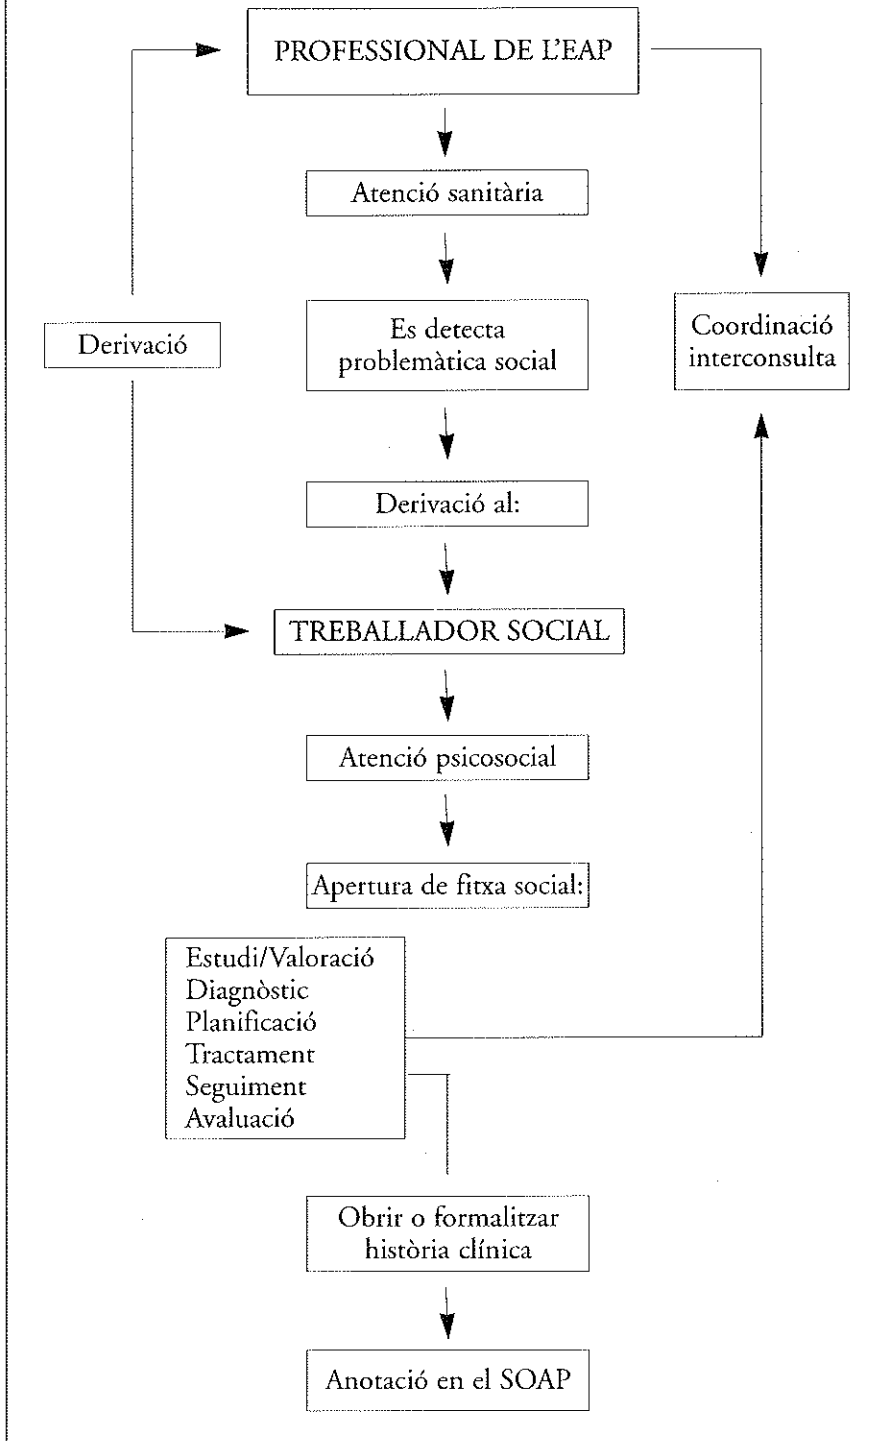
PROFESSIONAL DE L'EAP

Atenció sanitària

Derivació

Es detecta problemàtica social

Coordinació interconsulta

Derivació al:

TREBALLADOR SOCIAL

Atenció psicosocial

Apertura de fitxa social:

Estudi/Valoració
Diagnòstic
Planificació
Tractament
Seguiment
Avaluació

Obrir o formalitzar història clínica

Anotació en el SOAP